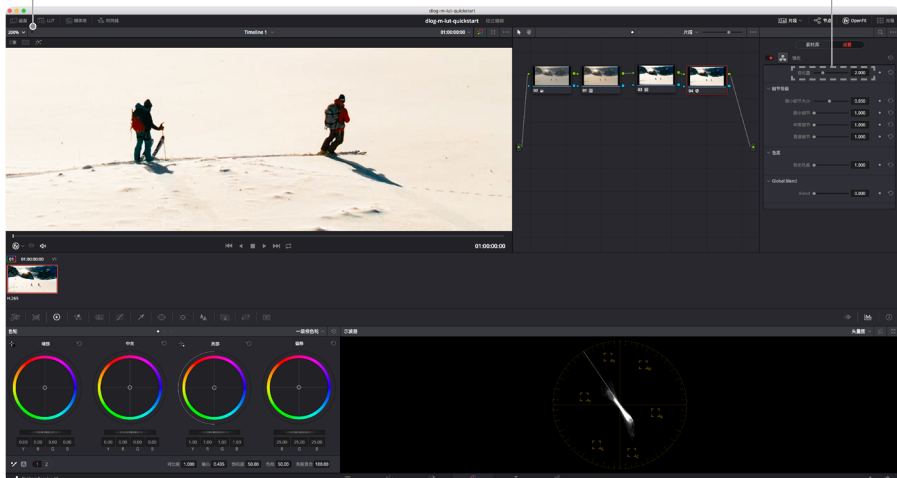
dlog-m-lut-quickstart

画廊 LUT 媒体库 时间线

dlog-m-lut-quickstart 已修改

片段 节点 OpenFX 光效

20% Timeline 1 01:00:00:00

片段

素材库 设置

增益 2.000

细节处理

强化细节大小 0.050

暗部细节 1.000

中间细节 1.000

高调细节 1.000

色调

整体色调 1.000

Global Blend

Blend 0.000

01 02 03 04

01:00:00:00

01 01:00:00:00 V1

H.265

色轮 一级校色轮

矢量图 矢量图

暗部 中灰 亮部 偏移

0.00 0.00 0.00 0.00
Y R G B

0.00 0.00 0.00 0.00
Y R G B

1.00 1.00 1.00 1.00
Y R G B

25.00 25.00 25.00
R G B

对比度 1.000 轴心 0.435 饱和度 50.00 色相 50.00 亮度混合 100.00

1 2